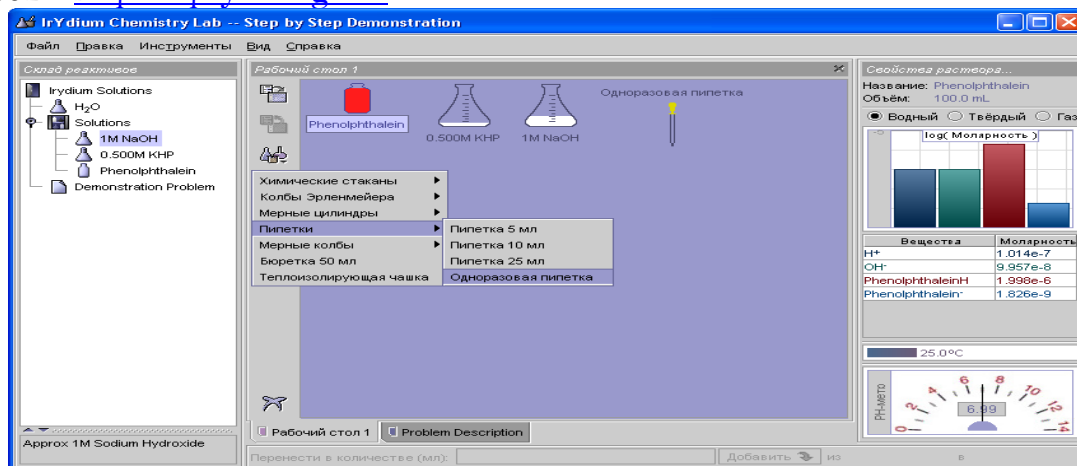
IrYdium Chemistry Lab -- Step by Step Demonstration

Файл Правка Инструменты Вид Справка

Склад реактивов

Irydium Solutions
$H_2O$
Solutions
1M NaOH
0.500M KHP
Phenolphthalein
Demonstration Problem

Approx 1M Sodium Hydroxide

Рабочий стол 1

Phenolphthalein
0.500M KHP
1M NaOH
Одноразовая пипетка

Химические стаканы
Колбы Эрленмейера
Мерные цилиндры
Пипетки
Мерные колбы
Бюретка 50 мл
Теплоизолирующая чашка

Пипетка 5 мл
Пипетка 10 мл
Пипетка 25 мл
Одноразовая пипетка

Рабочий стол 1
Problem Description

Перенести в количестве (мл):
Добавить
из
в

Свойства раствора...
Название: Phenolphthalein
Объём: 100.0 mL
Водный Твёрдый Газ
log( Молярность )
-5

| Вещества | Молярность |
|---|---|
| H+ | 1.014e-7 |
| OH- | 9.957e-8 |
| PhenolphthaleinH | 1.998e-6 |
| Phenolphthalein- | 1.826e-9 |

25.0°C

PH-метр
0 2 4 6 8 10 12 14
6.99